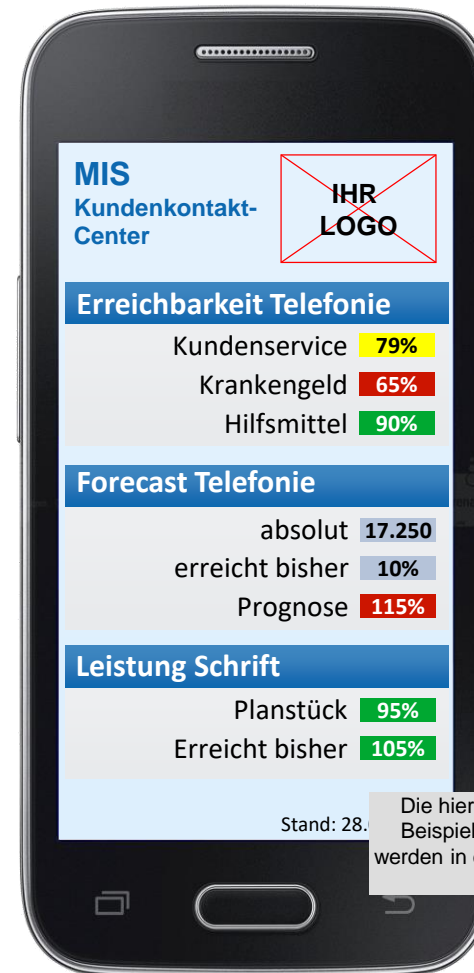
MIS
Kundenkontakt-Center

IHR LOGO

Erreichbarkeit Telefonie

| Kundenservice | 79% |
|---|---|
| Krankengeld | 65% |
| Hilfsmittel | 90% |

Forecast Telefonie

| absolut | 17.250 |
|---|---|
| erreicht bisher | 10% |
| Prognose | 115% |

Leistung Schrift

| Planstück | 95% |
|---|---|
| Erreicht bisher | 105% |

Stand: 28.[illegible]

Die hier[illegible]
Beispiel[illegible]
werden in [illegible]